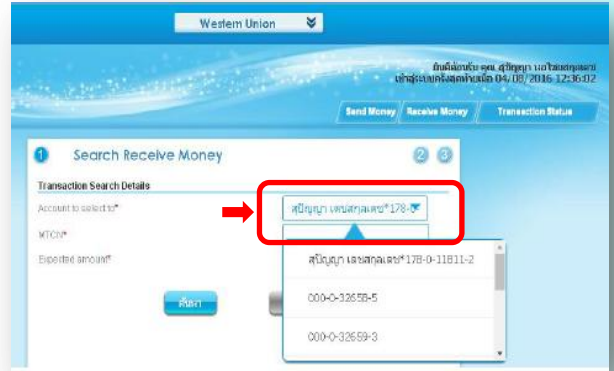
Western Union

ยินดีต้อนรับ คุณ สุปิญญา เลขใสสกุลเลข
เข้าสู่ระบบครั้งสุดท้ายเมื่อ 04/08/2016 12:36:02

Send Money | Receive Money | Transaction Status

1 Search Receive Money 2 3

Transaction Search Details

Account to select to*

MTCN*

Expected amount*

สุปิญญา เลขสกุลเลข*178-0

สุปิญญา เลขสกุลเลข*178-0-11811-2

000-0-32658-5

000-0-32659-3

ค้นหา